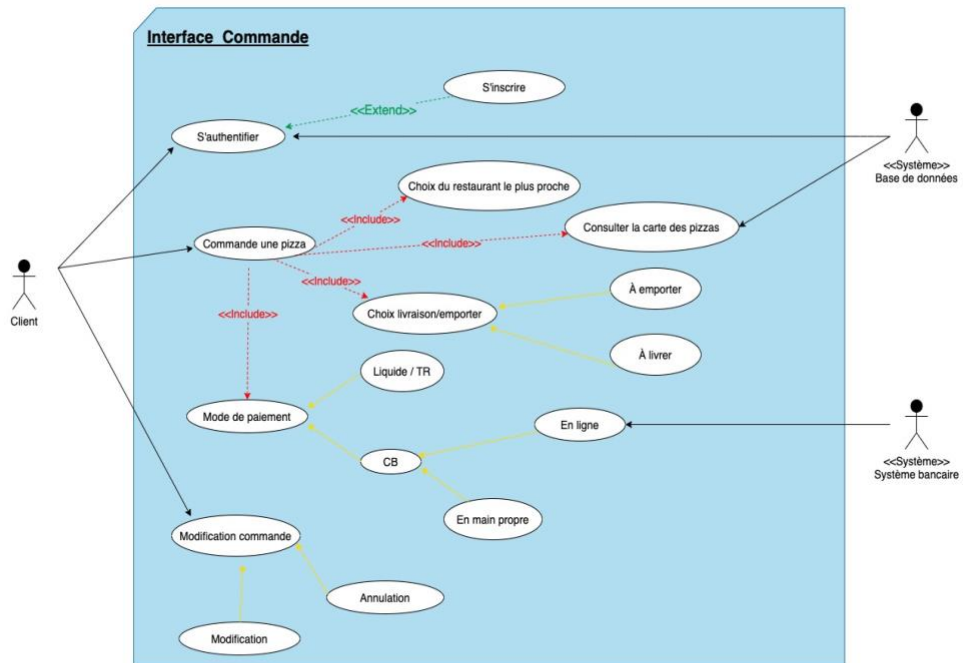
Interface Commande

S'inscrire

<<Extend>>

S'authentifier

<<Système>>
Base de données

Choix du restaurant le plus proche

<<Include>>

Consulter la carte des pizzas

Commande une pizza

<<Include>>

Client

<<Include>>

À emporter

<<Include>>

Choix livraison/emporter

À livrer

Liquide / TR

Mode de paiement

En ligne

<<Système>>
Système bancaire

CB

En main propre

Modification commande

Annulation

Modification